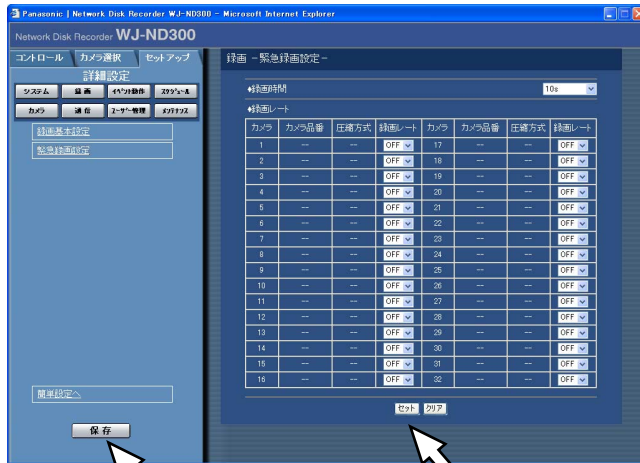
Panasonic | Network Disk Recorder WJ-ND300 - Microsoft Internet Explorer

Network Disk Recorder WJ-ND300

コントロール カメラ選択 セットアップ

詳細設定

システム 録画 イベント動作 スケジュール

カメラ 通信 ユーザー管理 メンテナンス

録画基本設定

緊急録画設定

簡単設定へ

保存

録画 －緊急録画設定－

♦録画時間 10s

♦録画レート

| カメラ | カメラ品番 | 圧縮方式 | 録画レート | カメラ | カメラ品番 | 圧縮方式 | 録画レート |
|---|---|---|---|---|---|---|---|
| 1 | -- | -- | OFF | 17 | -- | -- | OFF |
| 2 | -- | -- | OFF | 18 | -- | -- | OFF |
| 3 | -- | -- | OFF | 19 | -- | -- | OFF |
| 4 | -- | -- | OFF | 20 | -- | -- | OFF |
| 5 | -- | -- | OFF | 21 | -- | -- | OFF |
| 6 | -- | -- | OFF | 22 | -- | -- | OFF |
| 7 | -- | -- | OFF | 23 | -- | -- | OFF |
| 8 | -- | -- | OFF | 24 | -- | -- | OFF |
| 9 | -- | -- | OFF | 25 | -- | -- | OFF |
| 10 | -- | -- | OFF | 26 | -- | -- | OFF |
| 11 | -- | -- | OFF | 27 | -- | -- | OFF |
| 12 | -- | -- | OFF | 28 | -- | -- | OFF |
| 13 | -- | -- | OFF | 29 | -- | -- | OFF |
| 14 | -- | -- | OFF | 30 | -- | -- | OFF |
| 15 | -- | -- | OFF | 31 | -- | -- | OFF |
| 16 | -- | -- | OFF | 32 | -- | -- | OFF |

セット クリア